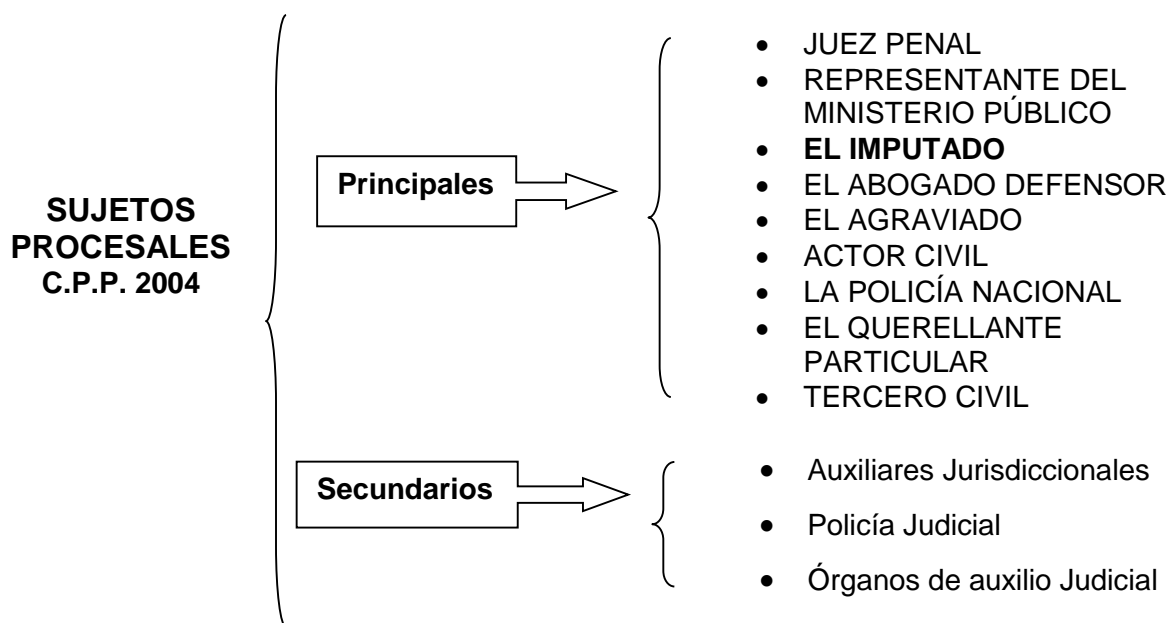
**SUJETOS PROCESALES C.P.P. 2004**

**Principales**

- JUEZ PENAL
- REPRESENTANTE DEL MINISTERIO PÚBLICO
- **EL IMPUTADO**
- EL ABOGADO DEFENSOR
- EL AGRAVIADO
- ACTOR CIVIL
- LA POLICÍA NACIONAL
- EL QUERELLANTE PARTICULAR
- TERCERO CIVIL

**Secundarios**

- Auxiliares Jurisdiccionales
- Policía Judicial
- Órganos de auxilio Judicial